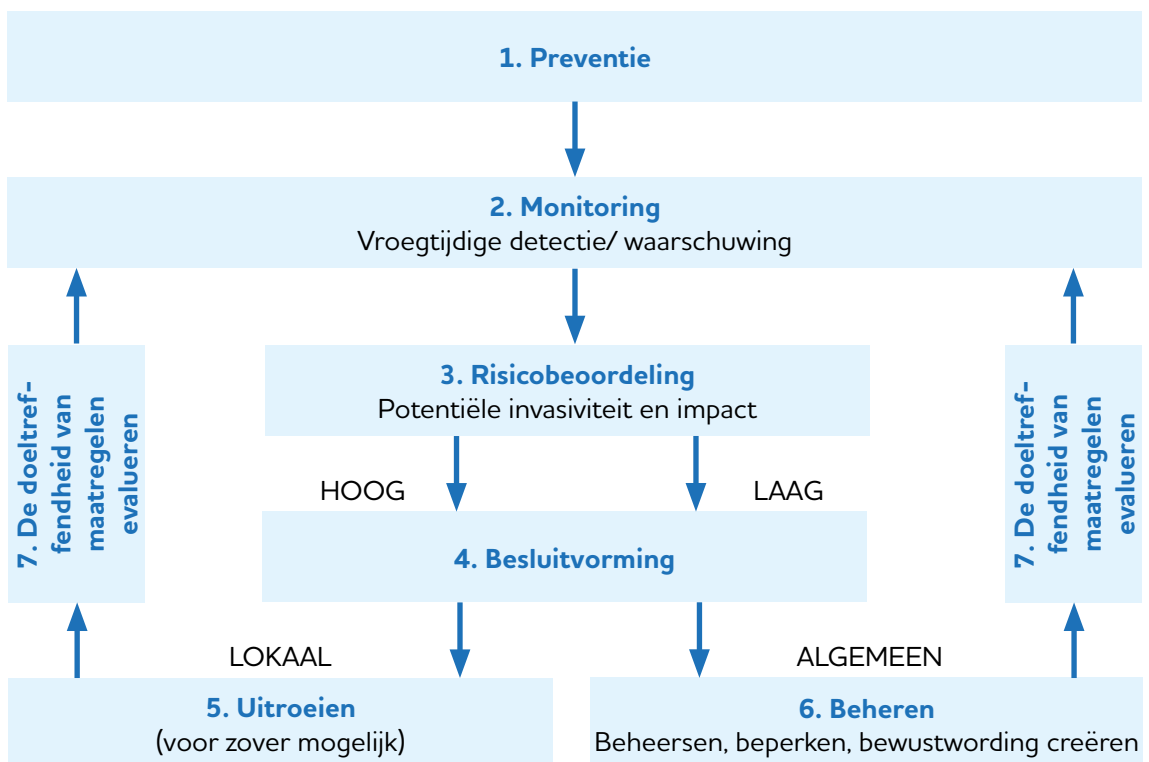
1. Preventie

2. Monitoring
Vroegtijdige detectie/ waarschuwing

7. De doeltreffendheid van maatregelen evalueren

3. Risicobeoordeling
Potentiële invasiviteit en impact

7. De doeltreffendheid van maatregelen evalueren

HOOG

LAAG

4. Besluitvorming

LOKAAL

ALGEMEEN

5. Uitroeien
(voor zover mogelijk)

6. Beheren
Beheersen, beperken, bewustwording creëren